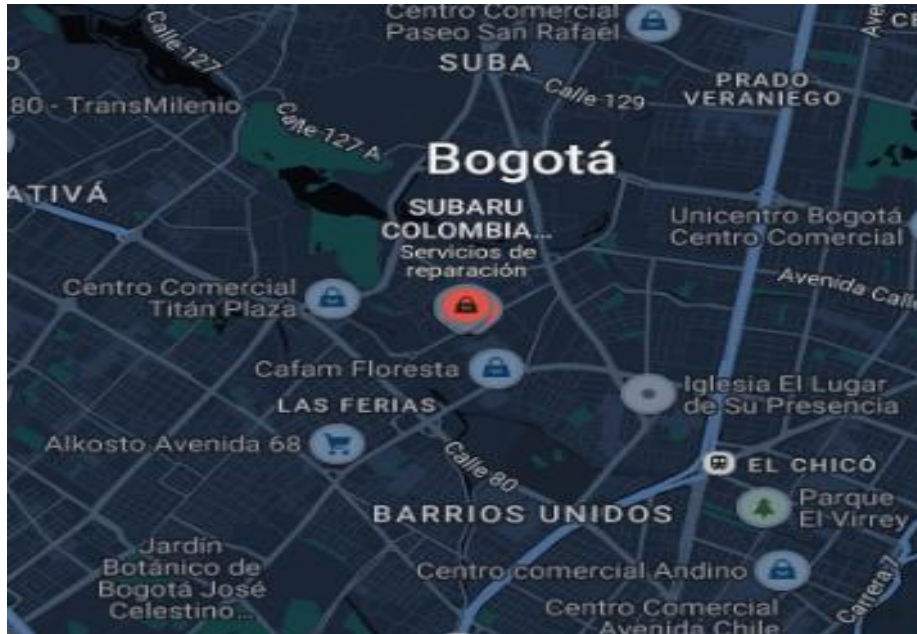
Centro Comercial Paseo San Rafael

SUBA

Calle 127

80 - TransMilenio

Calle 127 A

Calle 129

PRADO VERANIEGO

Bogotá

ATIVÁ

SUBARU COLOMBIA... Servicios de reparación

Unicentro Bogotá Centro Comercial

Avenida Calle

Centro Comercial Titán Plaza

Cafam Floresta

Iglesia El Lugar de Su Presencia

LAS FERIAS

Alkosto Avenida 68

Calle 80

EL CHICÓ

Parque El Virrey

BARRIOS UNIDOS

Jardín Botánico de Bogotá José Celestino...

Centro comercial Andino

Centro Comercial Avenida Chile

Carrera 7